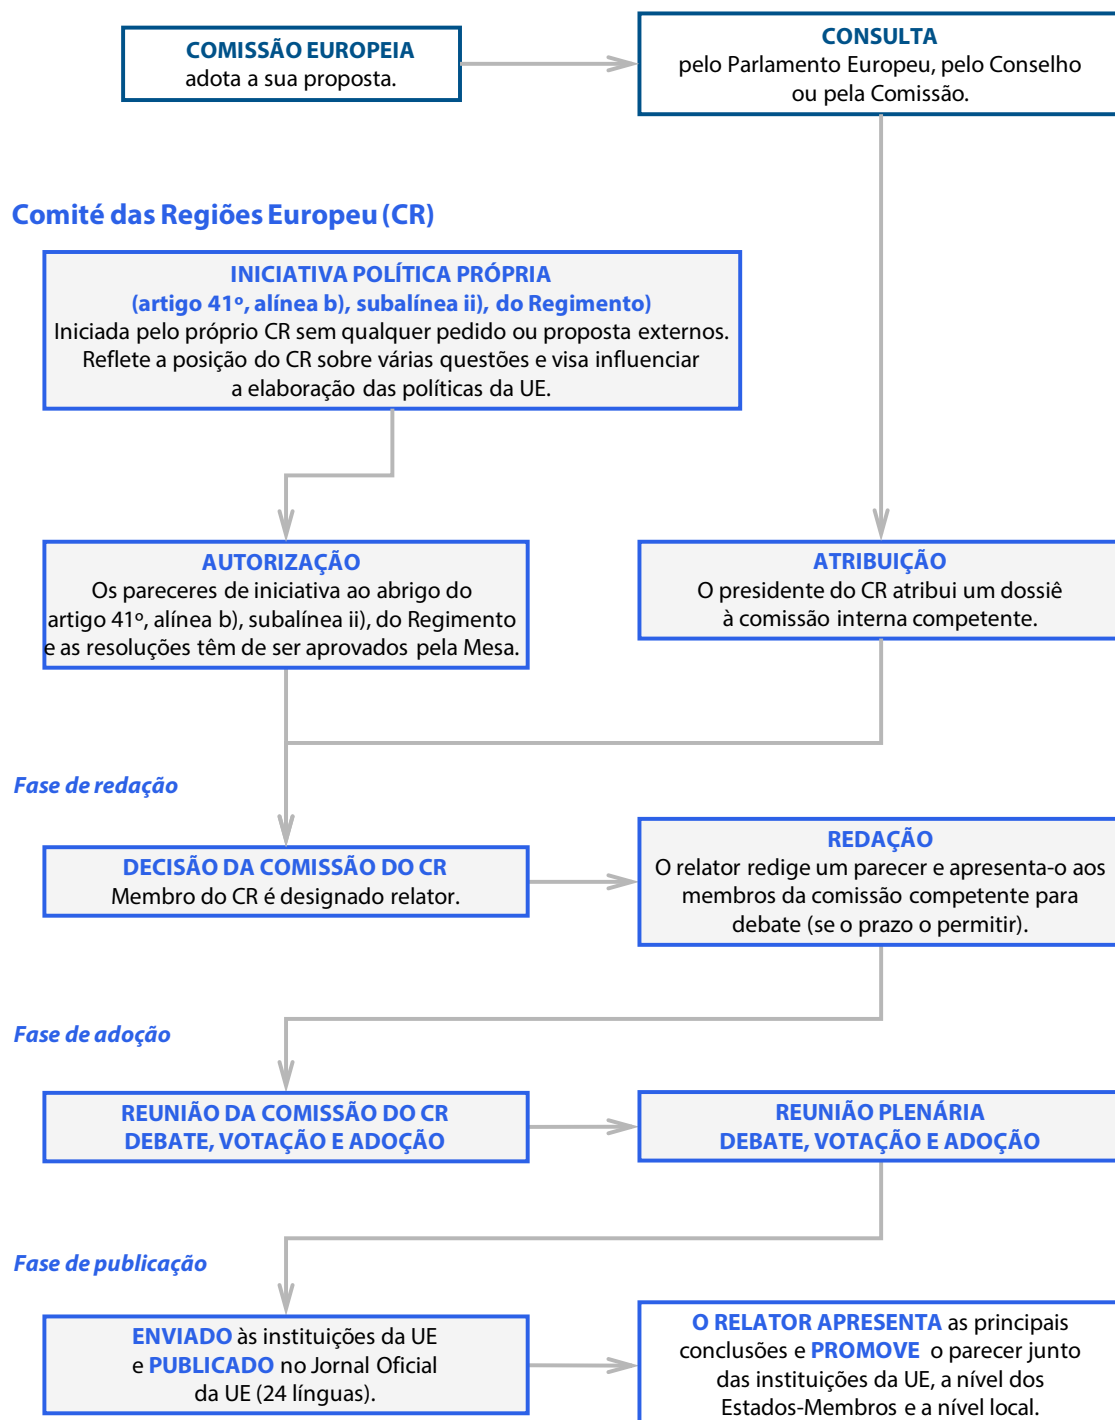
COMISSÃO EUROPEIA
adota a sua proposta.

CONSULTA
pelo Parlamento Europeu, pelo Conselho ou pela Comissão.

Comité das Regiões Europeu (CR)

INICIATIVA POLÍTICA PRÓPRIA
(artigo 41º, alínea b), subalínea ii), do Regimento)
Iniciada pelo próprio CR sem qualquer pedido ou proposta externos. Reflete a posição do CR sobre várias questões e visa influenciar a elaboração das políticas da UE.

AUTORIZAÇÃO
Os pareceres de iniciativa ao abrigo do artigo 41º, alínea b), subalínea ii), do Regimento e as resoluções têm de ser aprovados pela Mesa.

ATRIBUIÇÃO
O presidente do CR atribui um dossiê à comissão interna competente.

Fase de redação

DECISÃO DA COMISSÃO DO CR
Membro do CR é designado relator.

REDAÇÃO
O relator redige um parecer e apresenta-o aos membros da comissão competente para debate (se o prazo o permitir).

Fase de adoção

REUNIÃO DA COMISSÃO DO CR
DEBATE, VOTAÇÃO E ADOÇÃO

REUNIÃO PLENÁRIA
DEBATE, VOTAÇÃO E ADOÇÃO

Fase de publicação

ENVIADO às instituições da UE e PUBLICADO no Jornal Oficial da UE (24 línguas).

O RELATOR APRESENTA as principais conclusões e PROMOVE o parecer junto das instituições da UE, a nível dos Estados-Membros e a nível local.